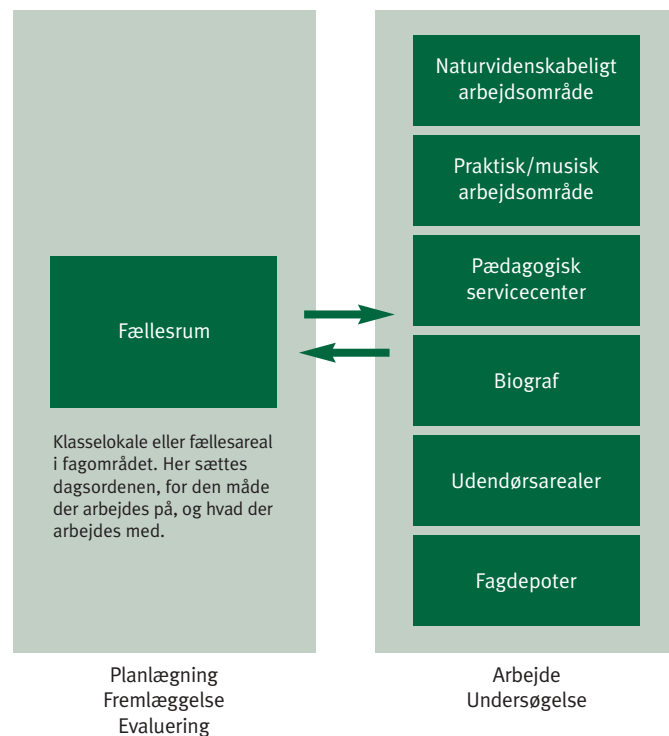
Fællesrum

Klasselokale eller fællesareal i fagområdet. Her sættes dagsordenen, for den måde der arbejdes på, og hvad der arbejdes med.

Naturvidenskabeligt arbejdsområde

Praktisk/musisk arbejdsområde

Pædagogisk servicecenter

Biograf

Udendørsarealer

Fagdepoter

Planlægning
Fremlæggelse
Evaluering

Arbejde
Undersøgelse